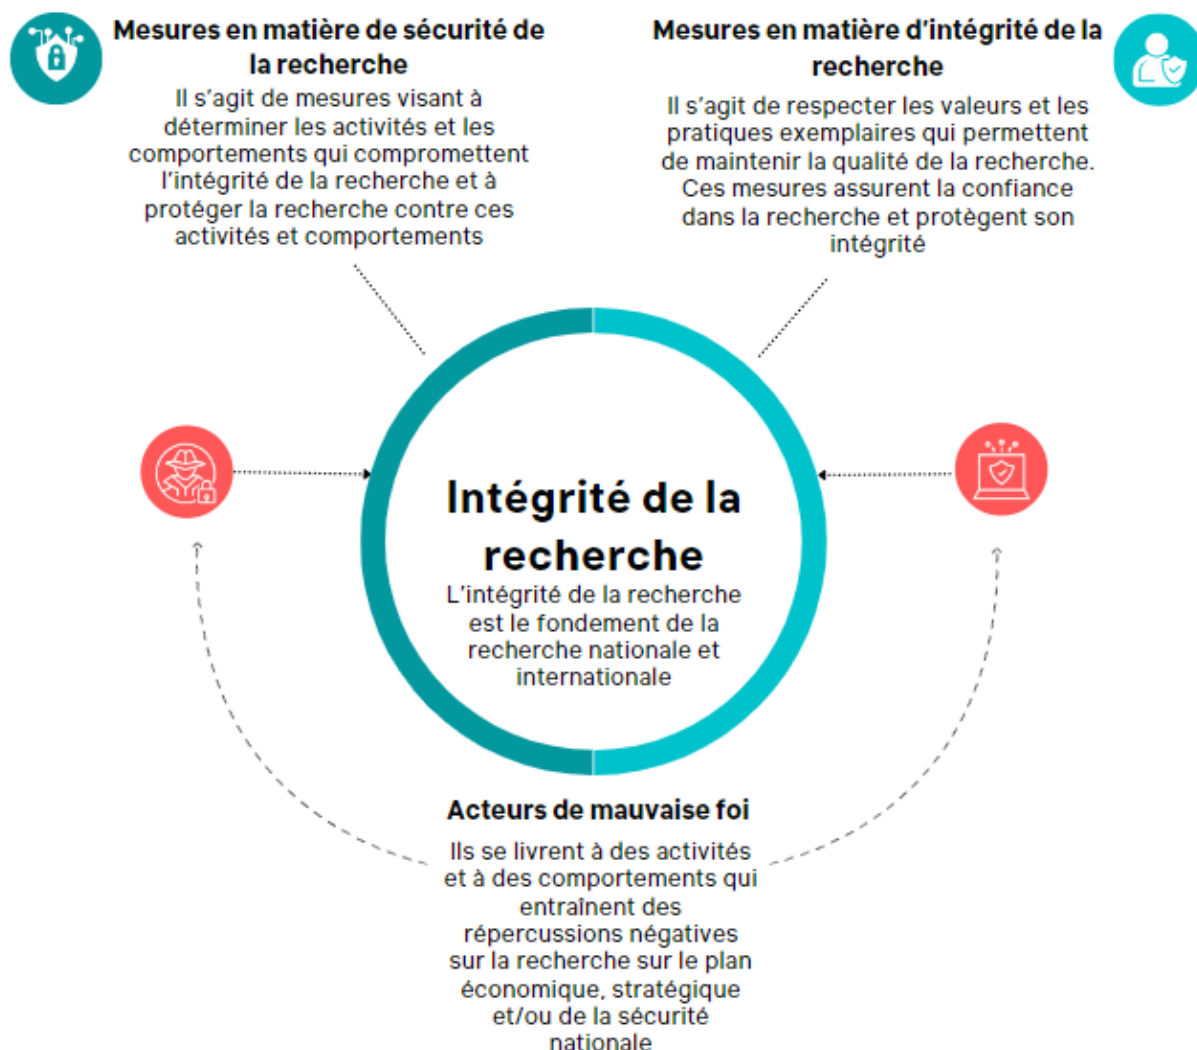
Mesures en matière de sécurité de la recherche

Il s'agit de mesures visant à déterminer les activités et les comportements qui compromettent l'intégrité de la recherche et à protéger la recherche contre ces activités et comportements

Mesures en matière d'intégrité de la recherche

Il s'agit de respecter les valeurs et les pratiques exemplaires qui permettent de maintenir la qualité de la recherche. Ces mesures assurent la confiance dans la recherche et protègent son intégrité

Intégrité de la recherche

L'intégrité de la recherche est le fondement de la recherche nationale et internationale

Acteurs de mauvaise foi

Ils se livrent à des activités et à des comportements qui entraînent des répercussions négatives sur la recherche sur le plan économique, stratégique et/ou de la sécurité nationale